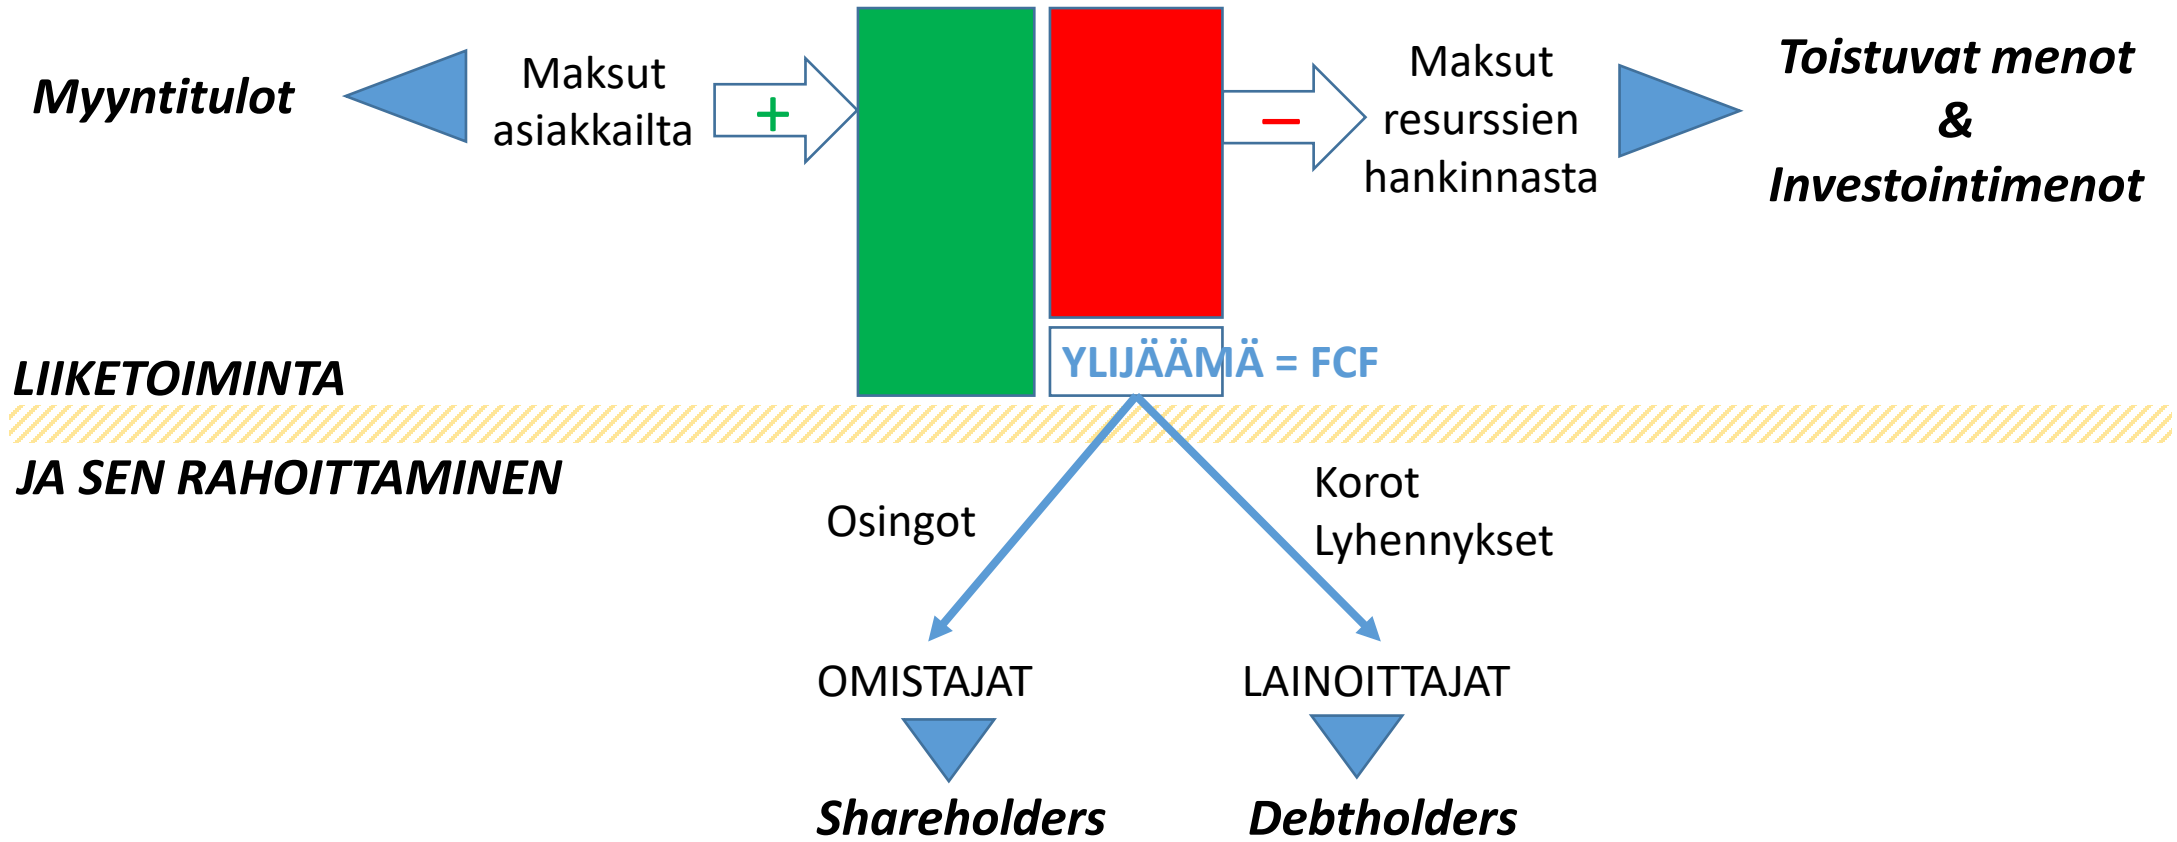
Myyntitulot

Maksut asiakkailta

+

−

Maksut resurssien hankinnasta

Toistuvat menot & Investointimenot

YLIJÄÄMÄ = FCF

LIIKETOIMINTA

JA SEN RAHOITTAMINEN

Osingot

Korot
Lyhennykset

OMISTAJAT

LAINOITTAJAT

Shareholders

Debtholders